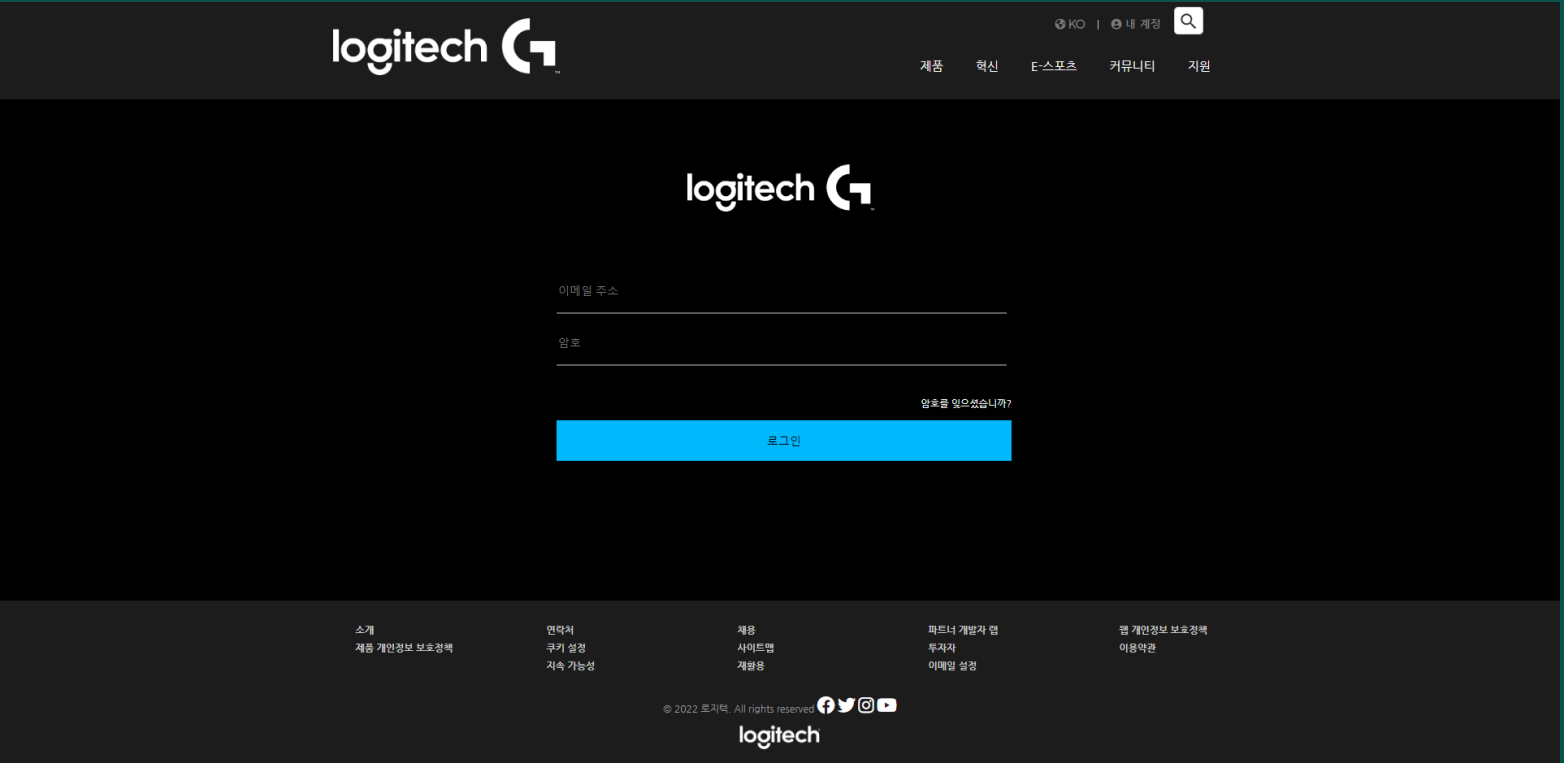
logitech G

KO | 내 계정

제품 혁신 E-스포츠 커뮤니티 지원

logitech G

이메일 주소

암호

암호를 잊으셨습니까?

로그인

소개
제품 개인정보 보호정책

연락처
쿠키 설정
지속 가능성

채용
사이트맵
재활용

파트너 개발자 랩
투자자
이메일 설정

웹 개인정보 보호정책
이용약관

© 2022 로지텍. All rights reserved.

logitech